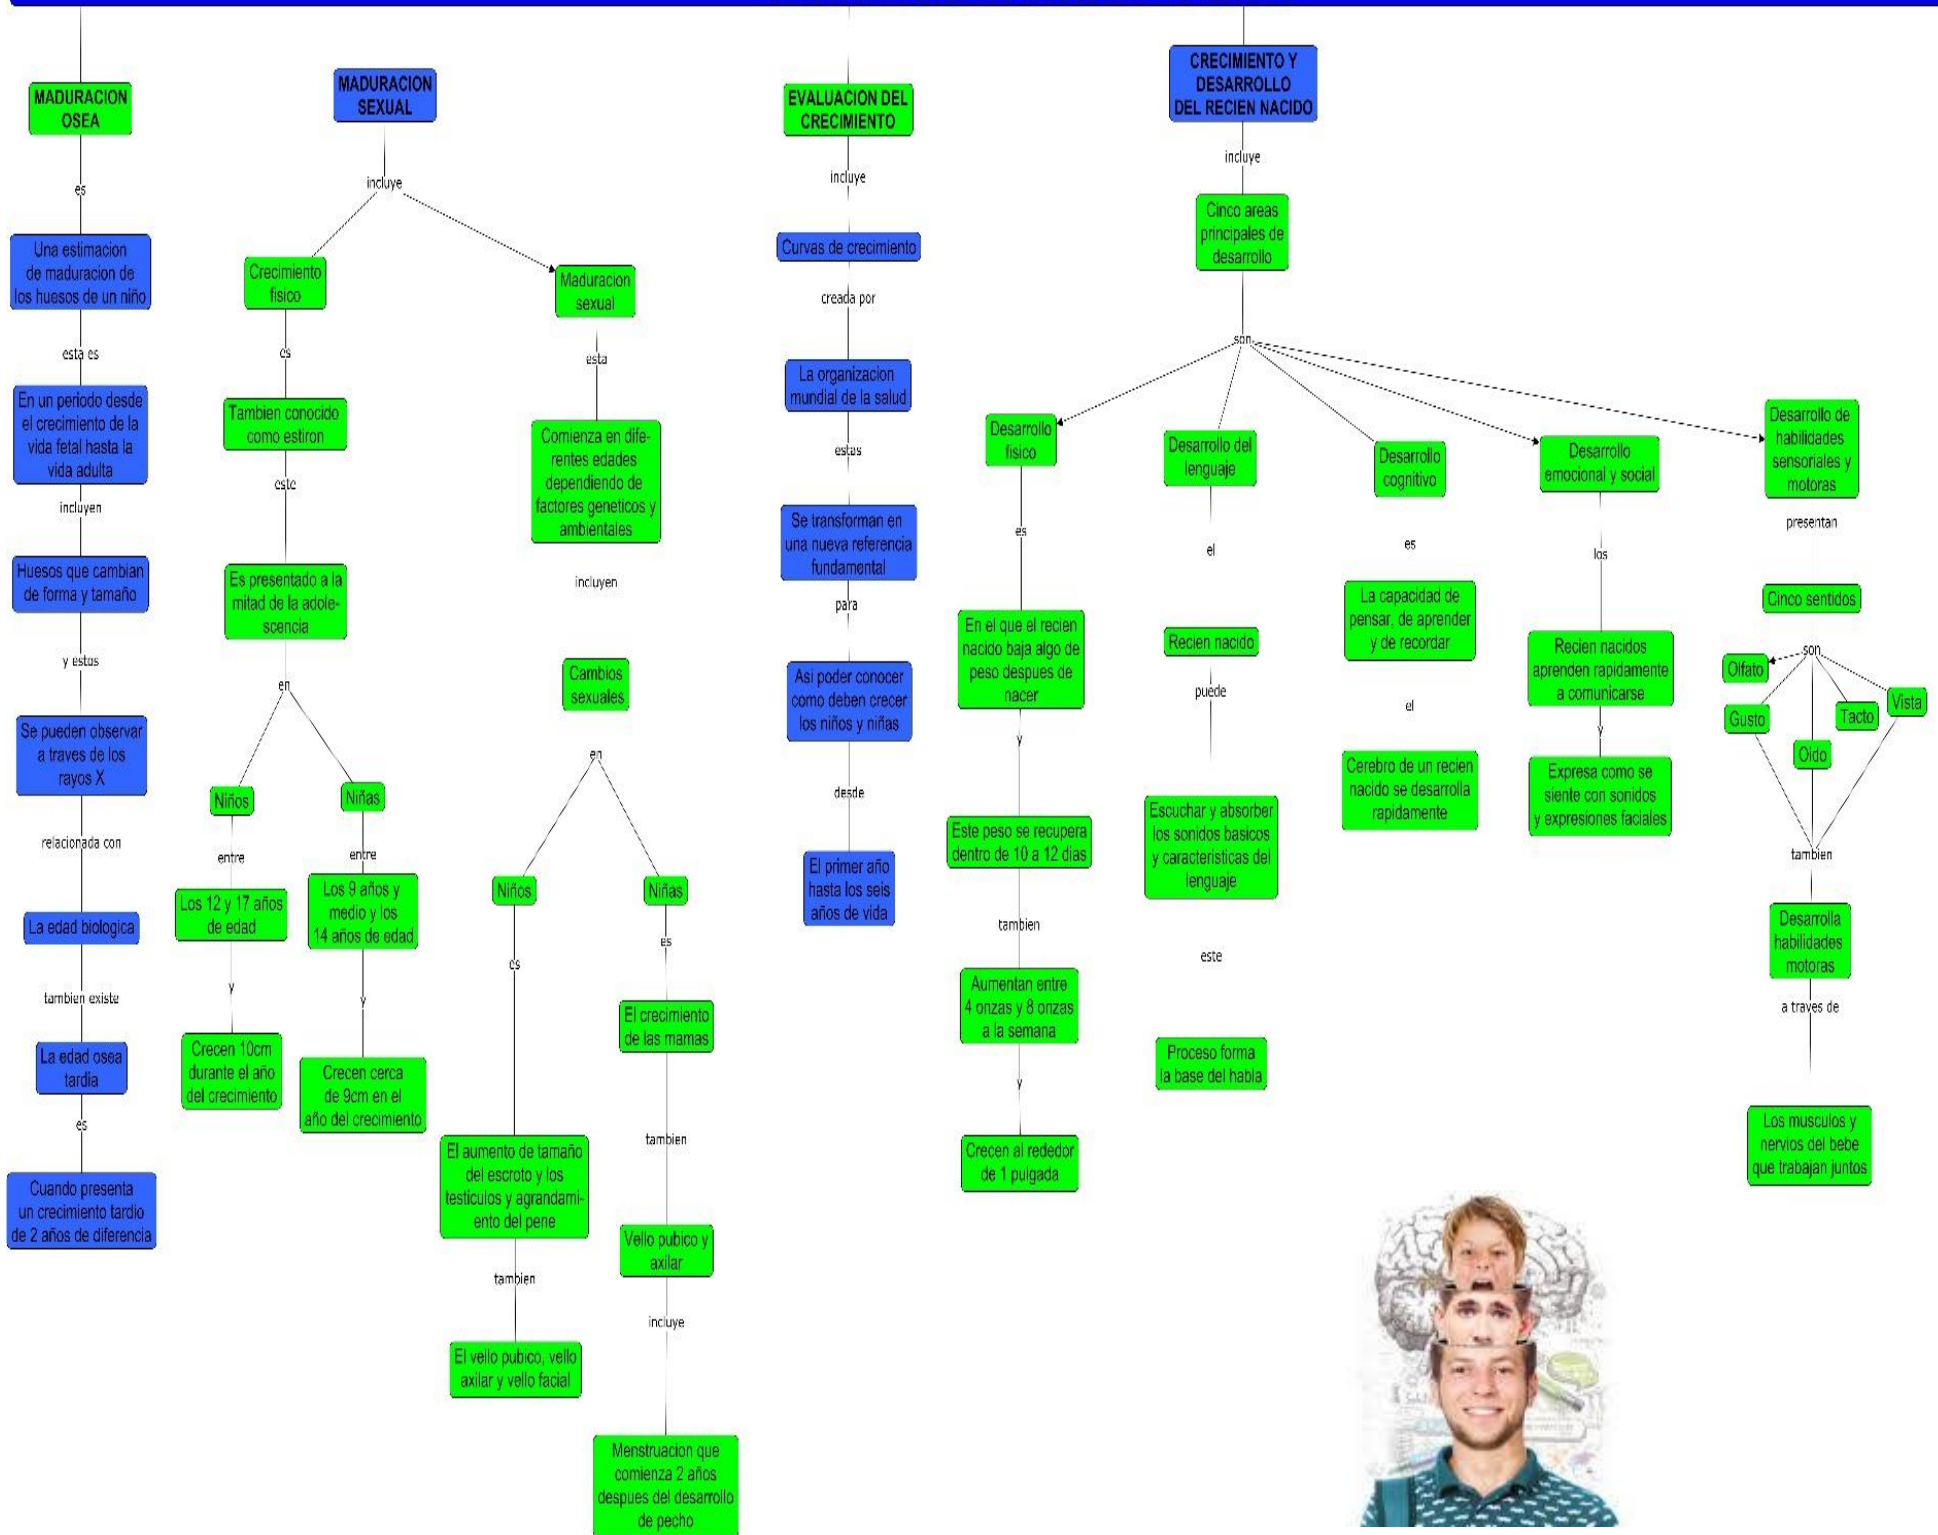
MADURACION OSEA

es

Una estimacion de maduracion de los huesos de un niño

esta es

En un periodo desde el crecimiento de la vida fetal hasta la vida adulta

incluyen

Huesos que cambian de forma y tamaño

y estos

Se pueden observar a traves de los rayos X

relacionada con

La edad biologica

tambien existe

La edad osea tardia

es

Cuando presenta un crecimiento tardio de 2 años de diferencia

MADURACION SEXUAL

incluye

Crecimiento fisico

es

Tambien conocido como estiron

este

Es presentado a la mitad de la adolescencia

en

Niños

entre

Los 12 y 17 años de edad

y

Crecen 10cm durante el año del crecimiento

Niñas

entre

Los 9 años y medio y los 14 años de edad

y

Crecen cerca de 9cm en el año del crecimiento

Maduracion sexual

esta

Comienza en diferentes edades dependiendo de factores geneticos y ambientales

incluyen

Cambios sexuales

en

Niños

es

El aumento de tamaño del escroto y los testiculos y agrandamiento del pene

tambien

El vello pubico, vello axilar y vello facial

Niñas

es

El crecimiento de las mamas

tambien

Vello pubico y axilar

incluye

Menstruacion que comienza 2 años despues del desarrollo de pecho

EVALUACION DEL CRECIMIENTO

incluye

Curvas de crecimiento

creada por

La organizacion mundial de la salud

estas

Se transforman en una nueva referencia fundamental

para

Asi poder conocer como deben crecer los niños y niñas

desde

El primer año hasta los seis años de vida

CRECIMIENTO Y DESARROLLO DEL RECIEN NACIDO

incluye

Cinco areas principales de desarrollo

son

Desarrollo fisico

es

En el que el recien nacido baja algo de peso despues de nacer

y

Este peso se recupera dentro de 10 a 12 dias

tambien

Aumentan entre 4 onzas y 8 onzas a la semana

y

Crecen al rededor de 1 pulgada

Desarrollo del lenguaje

el

Recien nacido

puede

Escuchar y absorber los sonidos basicos y caracteristicas del lenguaje

este

Proceso forma la base del habla

Desarrollo cognitivo

es

La capacidad de pensar, de aprender y de recordar

el

Cerebro de un recien nacido se desarrolla rapidamente

Desarrollo emocional y social

los

Recien nacidos aprenden rapidamente a comunicarse

y

Expresa como se siente con sonidos y expresiones faciales

Desarrollo de habilidades sensoriales y motoras

presentan

Cinco sentidos

son

Olfato

Gusto

Oido

Tacto

Vista

tambien

Desarrolla habilidades motoras

a traves de

Los musculos y nervios del bebe que trabajan juntos